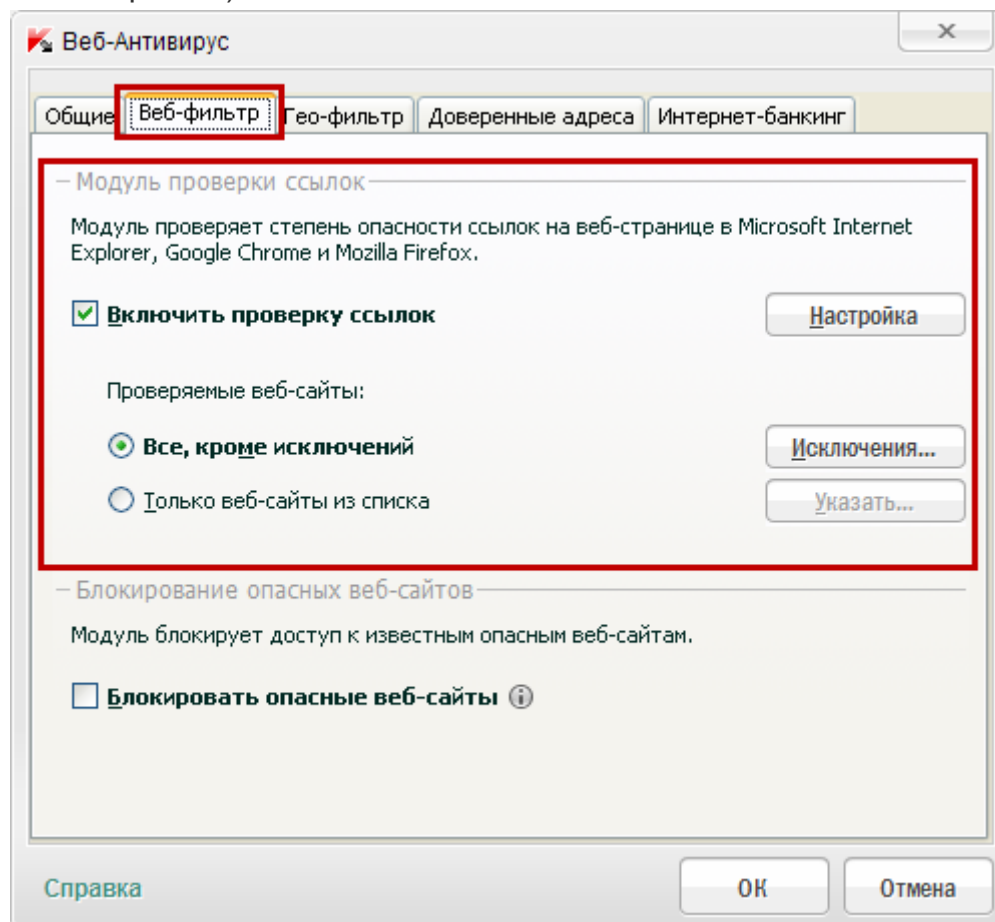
Веб-Антивирус

Общие | Веб-фильтр | Гео-фильтр | Доверенные адреса | Интернет-банкинг

Модуль проверки ссылок

Модуль проверяет степень опасности ссылок на веб-странице в Microsoft Internet Explorer, Google Chrome и Mozilla Firefox.

Включить проверку ссылок

Настройка

Проверяемые веб-сайты:

Все, кроме исключений

Исключения...

Только веб-сайты из списка

Указать...

Блокирование опасных веб-сайтов

Модуль блокирует доступ к известным опасным веб-сайтам.

Блокировать опасные веб-сайты

Справка

ОК

Отмена